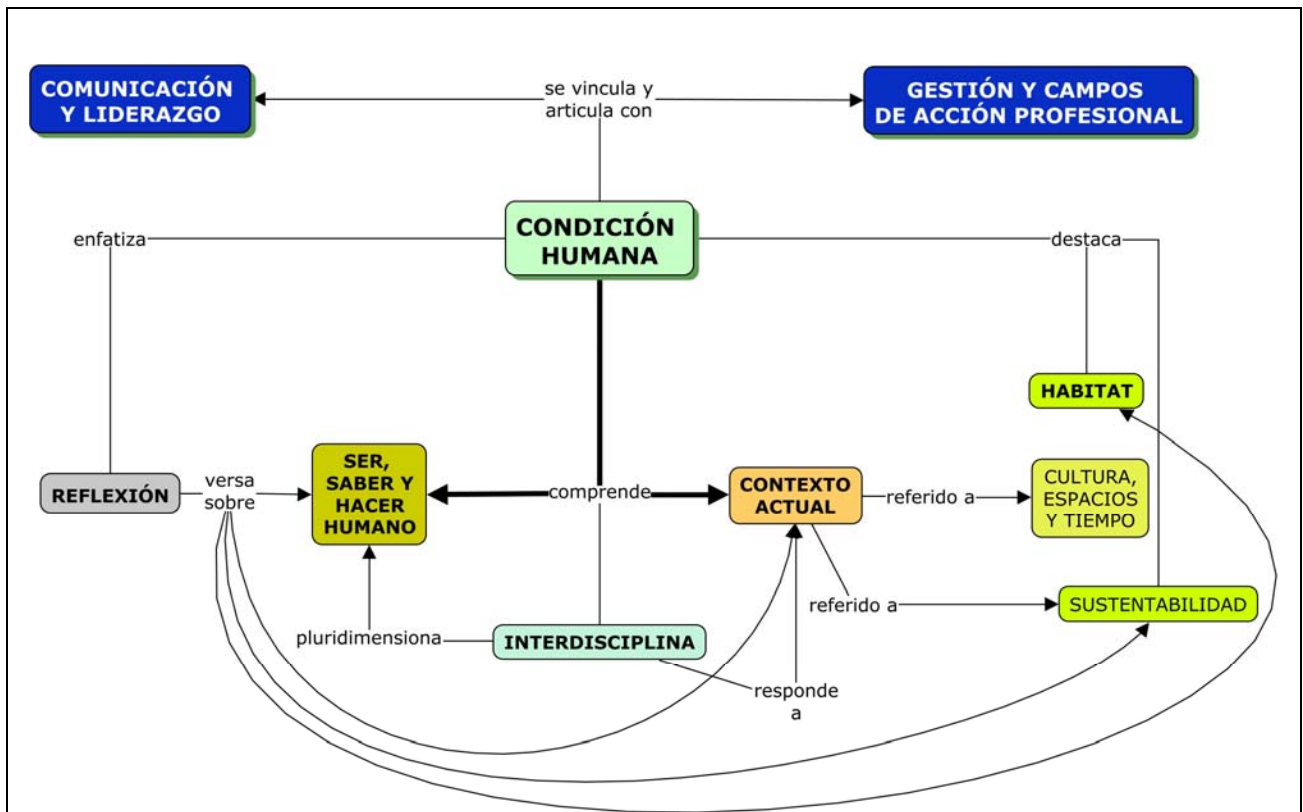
COMUNICACIÓN Y LIDERAZGO

se vincula y articula con

GESTIÓN Y CAMPOS DE ACCIÓN PROFESIONAL

enfatiza

CONDICIÓN HUMANA

destaca

HABITAT

REFLEXIÓN

versa sobre

SER, SABER Y HACER HUMANO

comprende

CONTEXTO ACTUAL

referido a

CULTURA, ESPACIOS Y TIEMPO

referido a

SUSTENTABILIDAD

pluridimensiona

INTERDISCIPLINA

responde a